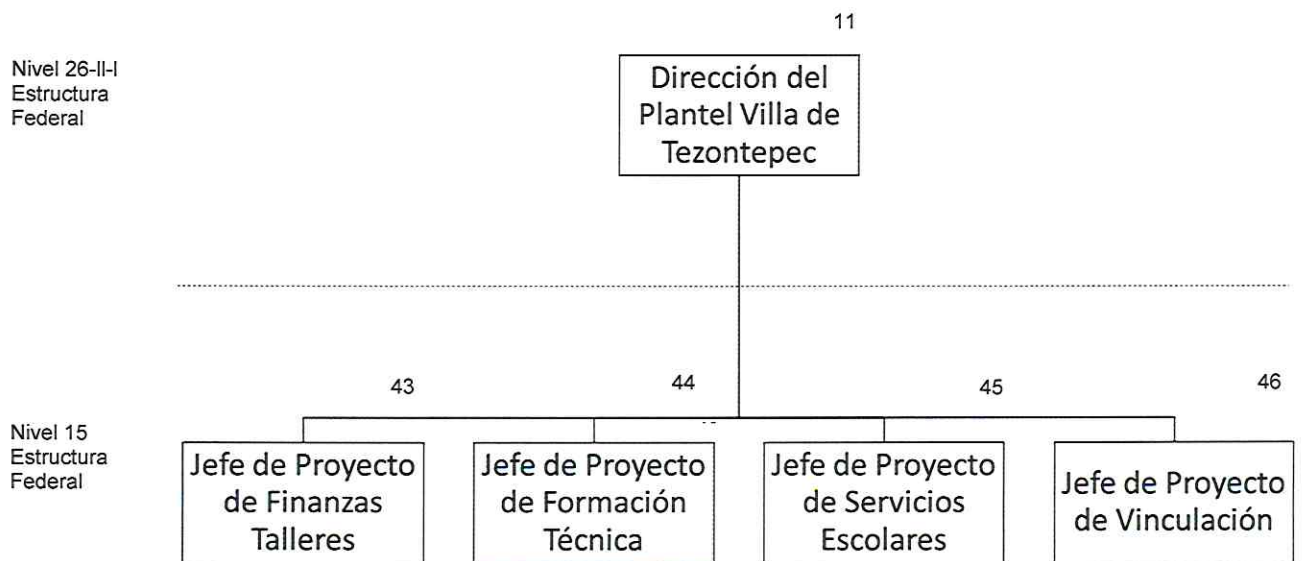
11

Nivel 26-II-I
Estructura
Federal

Dirección del Plantel Villa de Tezontepec

43

44

45

46

Nivel 15
Estructura
Federal

Jefe de Proyecto de Finanzas Talleres

Jefe de Proyecto de Formación Técnica

Jefe de Proyecto de Servicios Escolares

Jefe de Proyecto de Vinculación